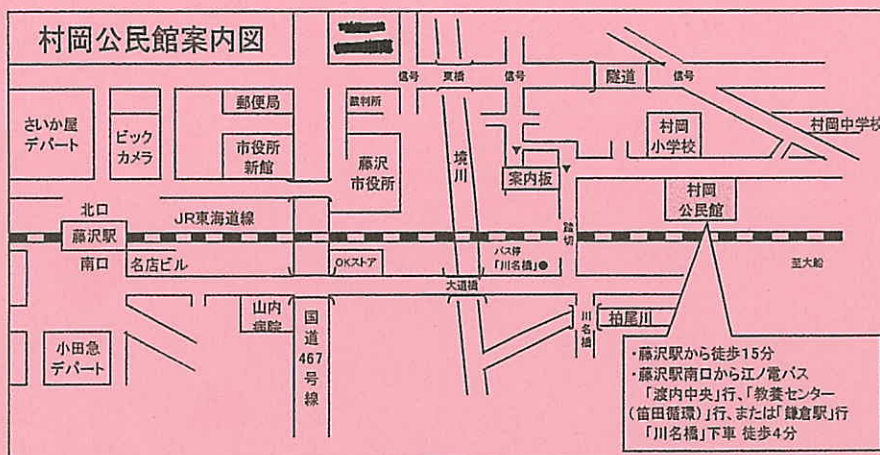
村岡公民館案内図

信号 東橋 信号 隧道 信号

さいか屋デパート

ビックカメラ

郵便局

裁判所

市役所新館

藤沢市役所

境川

案内板

村岡小学校

村岡中学校

北口

藤沢駅

南口

JR東海道線

名店ビル

OKストア

バス停「川名橋」

踏切

村岡公民館

至大船

大道橋

山内病院

国道467号線

川名橋

柏尾川

小田急デパート

・藤沢駅から徒歩15分
・藤沢駅南口から江ノ電バス「渡内中央」行、「教養センター（笛田循環）」行、または「鎌倉駅」行「川名橋」下車 徒歩4分